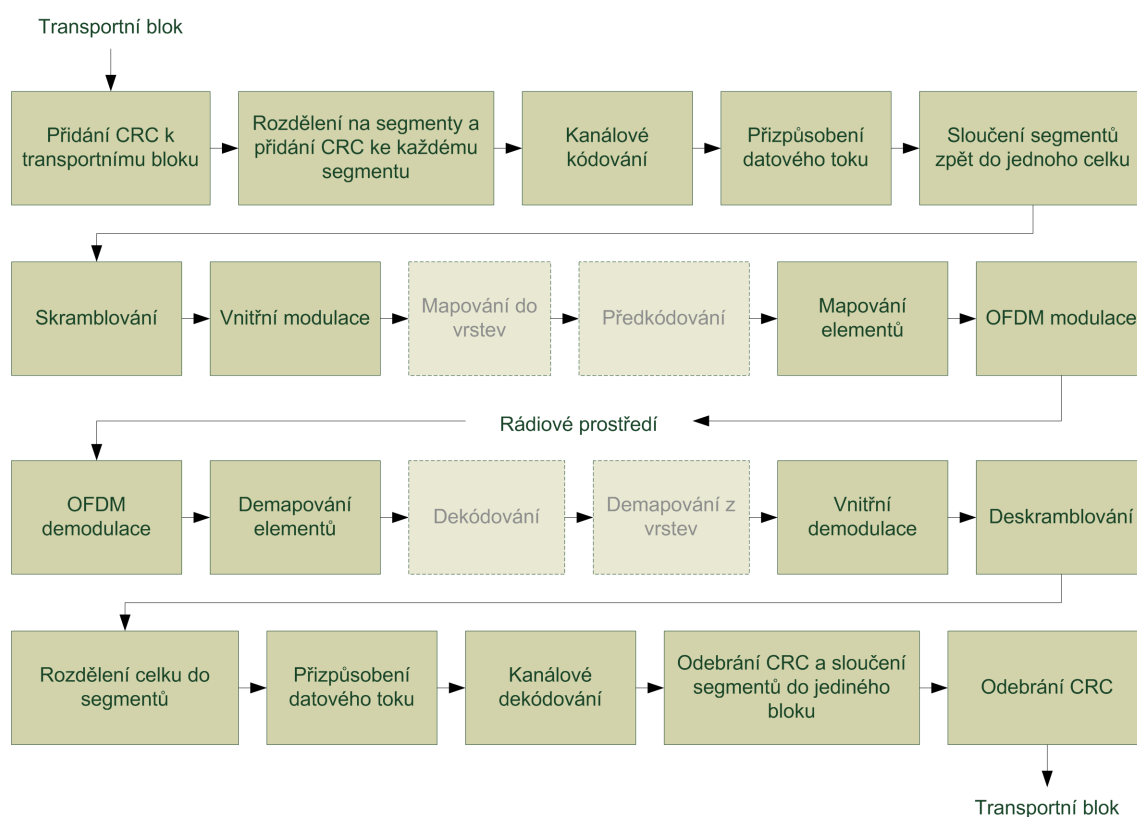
Transportní blok

Přidání CRC k transportnímu bloku

Rozdělení na segmenty a přidání CRC ke každému segmentu

Kanálové kódování

Přizpůsobení datového toku

Sloučení segmentů zpět do jednoho celku

Skramblování

Vnitřní modulace

Mapování do vrstev

Předkódování

Mapování elementů

OFDM modulace

Rádiové prostředí

OFDM demodulace

Demapování elementů

Dekódování

Demapování z vrstev

Vnitřní demodulace

Deskramblování

Rozdělení celku do segmentů

Přizpůsobení datového toku

Kanálové dekódování

Odebrání CRC a sloučení segmentů do jediného bloku

Odebrání CRC

Transportní blok